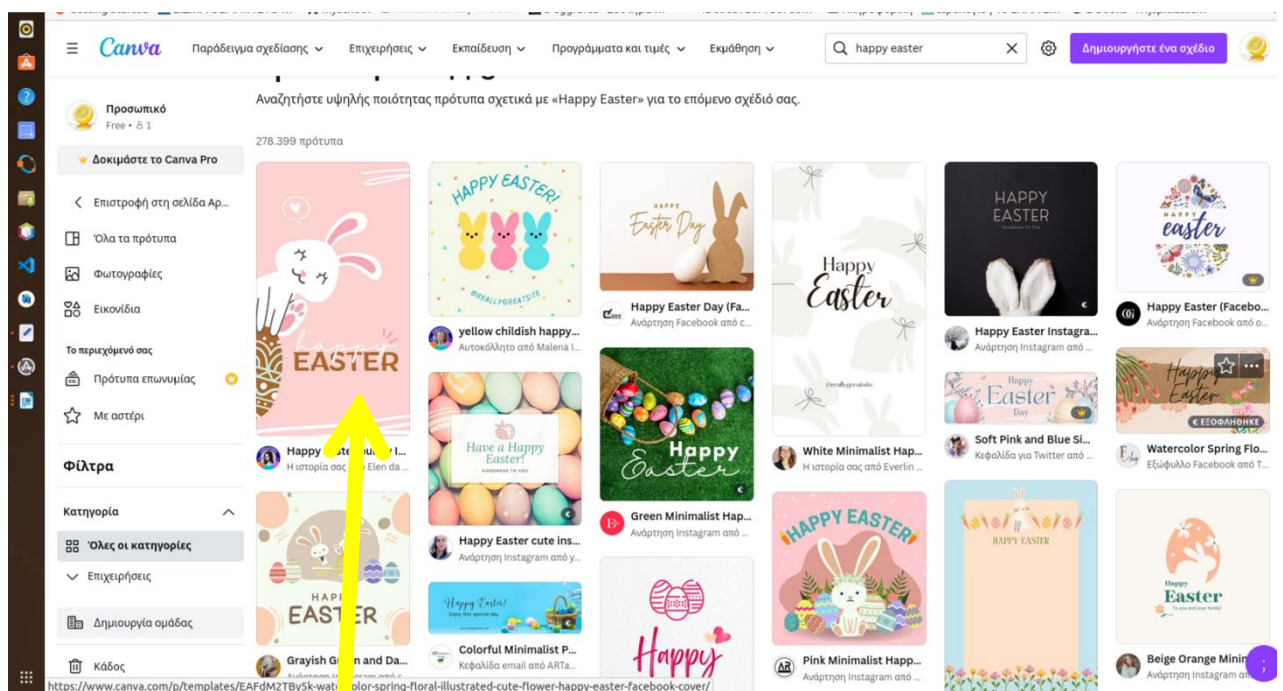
Canva Παράδειγμα σχεδίασης Επιχειρήσεις Εκπαίδευση Προγράμματα και τιμές Εκμάθηση happy easter Δημιουργήστε ένα σχέδιο

Αναζητήστε υψηλής ποιότητας πρότυπα σχετικά με «Happy Easter» για το επόμενο σχέδιό σας.

278.399 πρότυπα

Προσωπικό
Free • 1

Δοκιμάστε το Canva Pro

Επιστροφή στη σελίδα Αρ...
Όλα τα πρότυπα
Φωτογραφίες
Εικονίδια

Το περιεχόμενό σας
Πρότυπα επωνυμίας
Με αστέρι

Φίλτρα

Κατηγορία
Όλες οι κατηγορίες
Επιχειρήσεις

Δημιουργία ομάδας

Κάδος

happy EASTER
Happy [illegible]
Η ιστορία σας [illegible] Elen da

HAPPY EASTER!
@REALLYGREATSITE
yellow childish happy...
Αυτοκόλλητο από Malena I...

Have a Happy Easter!
Happy Easter cute ins...
Ανάρτηση Instagram από y...

Happy Easter!
Colorful Minimalist P...
Κεφαλίδα email από ARTa...

Happy EASTER
Grayish G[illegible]n and Da...

Easter Day
Happy Easter Day (Fa...
Ανάρτηση Facebook από c...

Happy Easter
Green Minimalist Hap...
Ανάρτηση Instagram από ...

Happy

Happy Easter
@reallygreatsite
White Minimalist Hap...
Η ιστορία σας από Everlin ...

HAPPY EASTER
Pink Minimalist Happ...
Ανάρτηση Instagram από ...

HAPPY EASTER
Happy Easter Instagra...
Ανάρτηση Instagram από ...

Happy Easter Day
Soft Pink and Blue Si...
Κεφαλίδα για Twitter από ...

HAPPY EASTER

happy easter
Happy Easter (Facebo...
Ανάρτηση Facebook από ο...

Happy Easter
ΕΞΟΦΛΗΘΗΚΕ
Watercolor Spring Flo...
Εξώφυλλο Facebook από Τ...

Happy Easter
Beige Orange Minim...

https://www.canva.com/p/templates/EAFdM2TBy5k-watercolor-spring-floral-illustrated-cute-flower-happy-easter-facebook-cover/